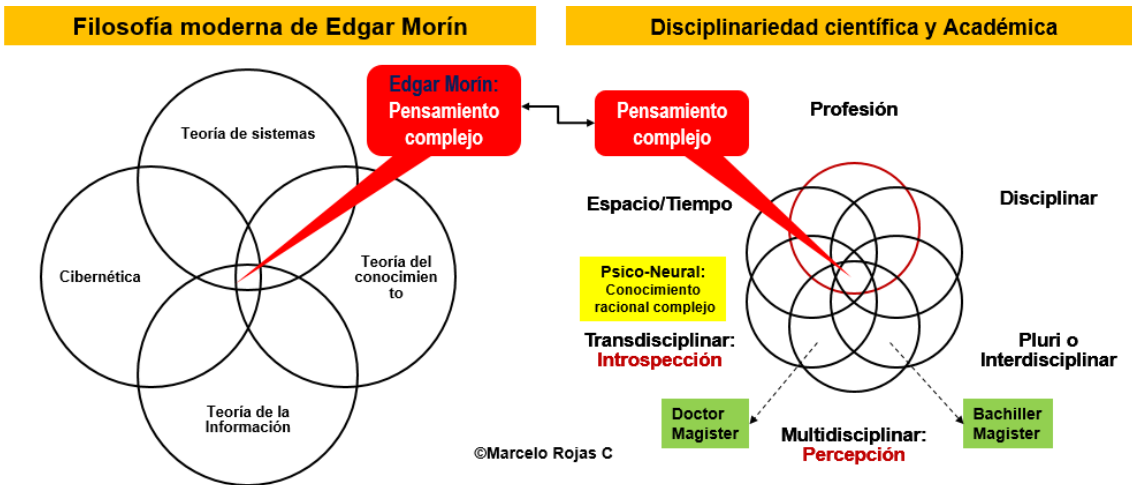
Filosofía moderna de Edgar Morín

Edgar Morín: Pensamiento complejo

Teoría de sistemas

Cibernética

Teoría del conocimiento

Teoría de la Información

Disciplinariedad científica y Académica

Pensamiento complejo

Profesión

Espacio/Tiempo

Disciplinar

Psico-Neural: Conocimiento racional complejo

Transdisciplinar: Introspección

Pluri o Interdisciplinar

Doctor Magister

Multidisciplinar: Percepción

Bachiller Magister

©Marcelo Rojas C